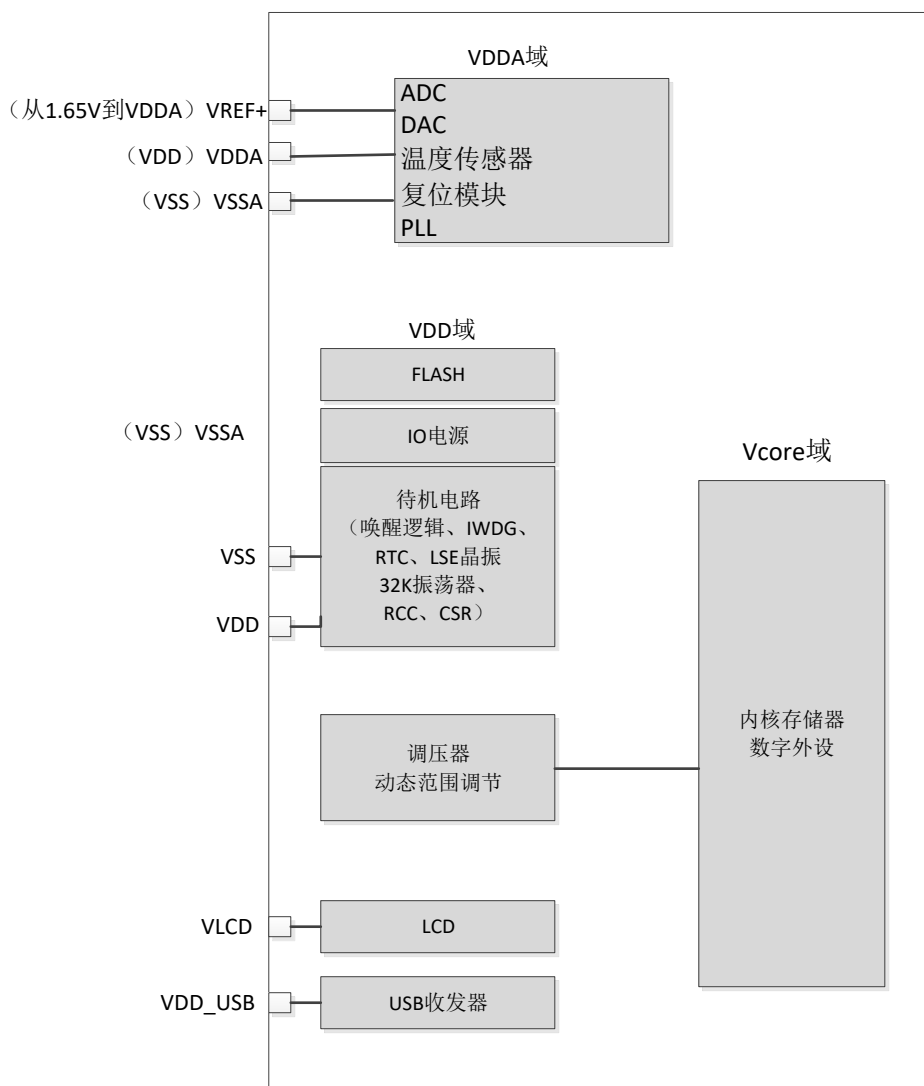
VDDA域

（从1.65V到VDDA）VREF+
（VDD）VDDA
（VSS）VSSA

ADC
DAC
温度传感器
复位模块
PLL

VDD域

FLASH

（VSS）VSSA

IO电源

Vcore域

待机电路
（唤醒逻辑、IWDG、
RTC、LSE晶振
32K振荡器、
RCC、CSR）

VSS
VDD

内核存储器
数字外设

调压器
动态范围调节

VLCD
LCD

VDD_USB
USB收发器